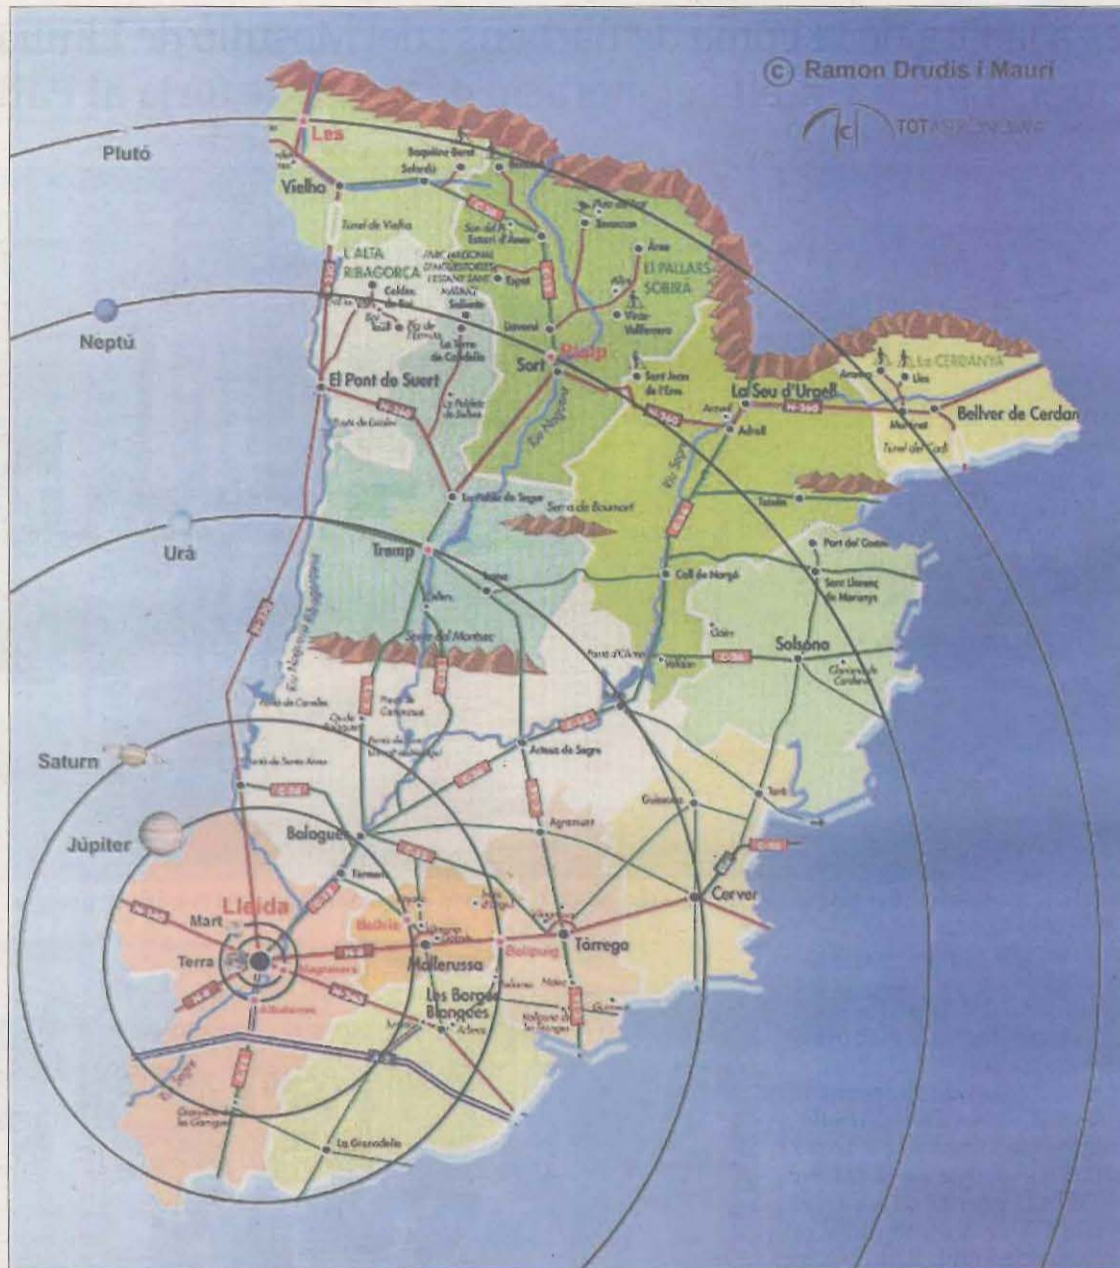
© Ramon Drudis i Maurí

TOTASTRONOMIA

Plutó

Neptú

Urà

Saturn

Júpiter

Mart

Terra

Lleida

Les

Vielha

Túnel de Vielha

L'ALTA RIBAGORÇA

Caldes de Boí

El Pont de Suert

Sort

Rialp

EL PALLARS SOBIRÀ

Esterri d'Àneu

Espot

Àreu

Llavorsí

Sant Joan de l'Erm

La Seu d'Urgell

Adrall

LA CERDANYA

Bellver de Cerdan

Túnel del Cadí

La Pobla de Segur

Serra de Boumort

Tremp

Coll de Nargó

Port del Comte

Sant Llorenç de Morunys

Solsona

Artesa de Segre

Balaguer

Agramunt

Guissona

Torà

Cervera

Tàrrega

Bellpuig

Mollerussa

Bellvís

Les Borges Blanques

Alcarràs

Almacelles

La Granadella

Riu Segre

Riu Noguera Pallaresa

Riu Noguera Ribagorçana

Serra del Montsec